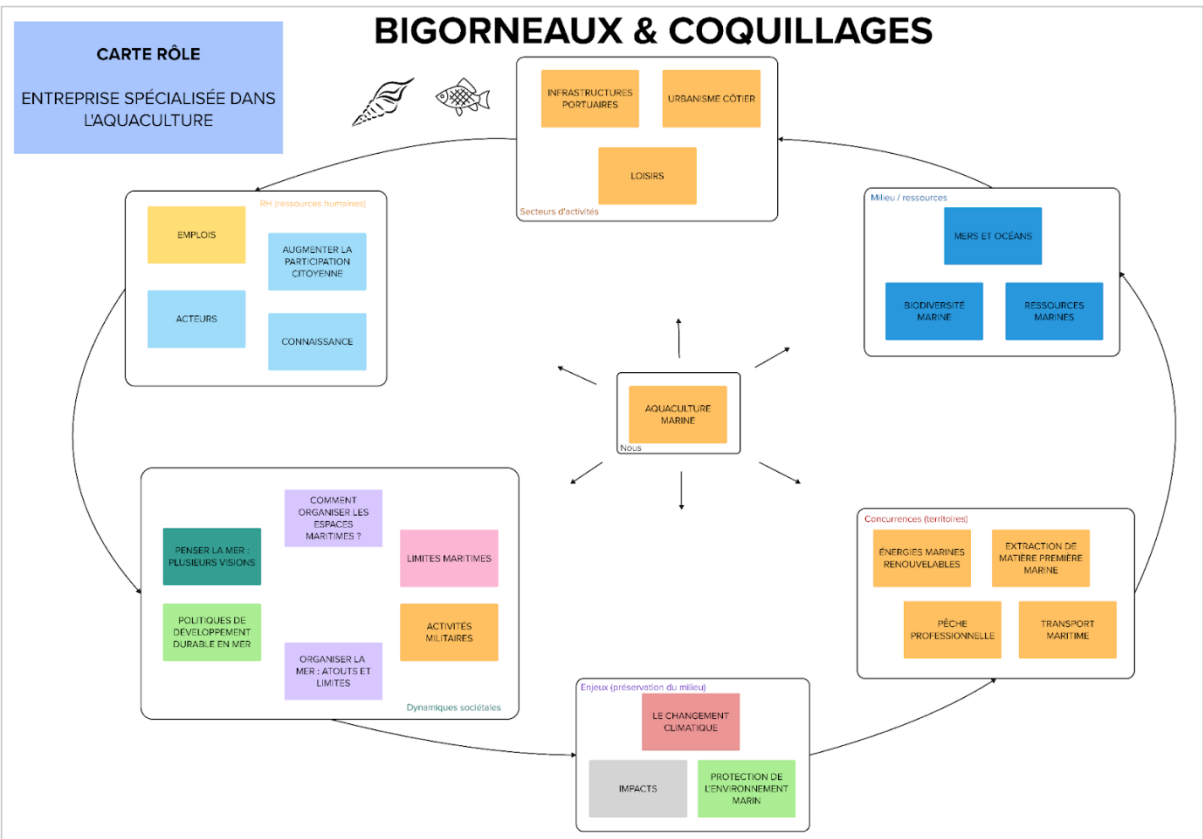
BIGORNEAUX & COQUILLAGES

CARTE RÔLE

ENTREPRISE SPÉCIALISÉE DANS L'AQUACULTURE

INFRASTRUCTURES PORTUAIRES

URBANISME CÔTIER

LOISIRS

Secteurs d'activités

RH (ressources humaines)

EMPLOIS

AUGMENTER LA PARTICIPATION CITOYENNE

ACTEURS

CONNAISSANCE

Milieu / ressources

MERS ET OCÉANS

BIODIVERSITÉ MARINE

RESSOURCES MARINES

AQUACULTURE MARINE

Nous

COMMENT ORGANISER LES ESPACES MARITIMES ?

PENSER LA MER : PLUSIEURS VISIONS

LIMITES MARITIMES

POLITIQUES DE DÉVELOPPEMENT DURABLE EN MER

ACTIVITÉS MILITAIRES

ORGANISER LA MER : ATOUTS ET LIMITES

Dynamiques sociétales

Concurrences (territoires)

ÉNERGIES MARINES RENOUVELABLES

EXTRACTION DE MATIÈRE PREMIÈRE MARINE

PÊCHE PROFESSIONNELLE

TRANSPORT MARITIME

Enjeux (préservation du milieu)

LE CHANGEMENT CLIMATIQUE

IMPACTS

PROTECTION DE L'ENVIRONNEMENT MARIN